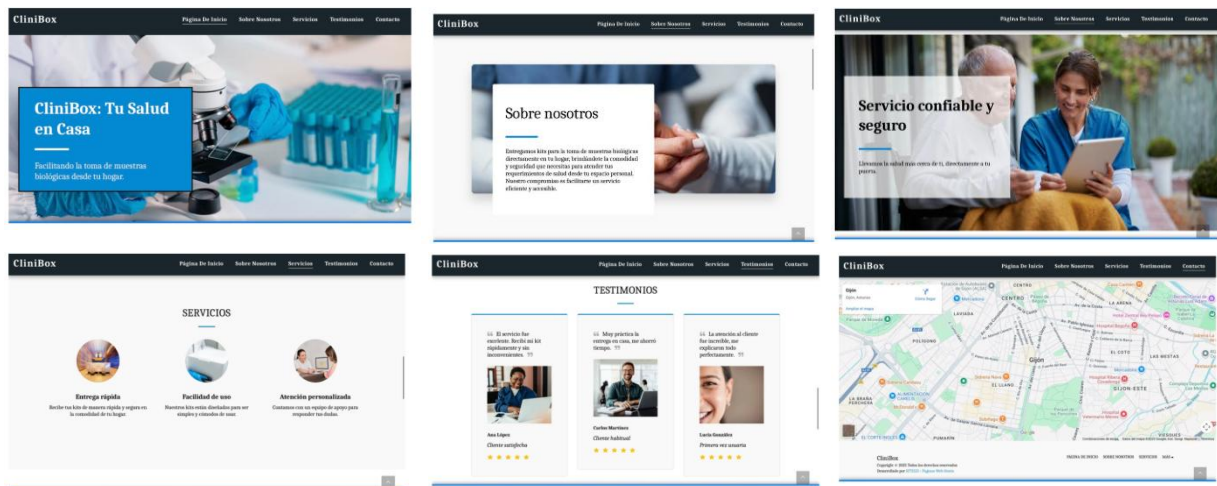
CliniBox
Página De Inicio Sobre Nosotros Servicios Testimonios Contacto

CliniBox: Tu Salud en Casa

Facilitando la toma de muestras biológicas desde tu hogar.

CliniBox
Página De Inicio Sobre Nosotros Servicios Testimonios Contacto

Sobre nosotros

Entregamos kits para la toma de muestras biológicas directamente en tu hogar, brindándote la comodidad y seguridad que necesitas para atender tus requerimientos de salud desde tu espacio personal. Nuestro compromiso es facilitarte un servicio eficiente y accesible.

CliniBox
Página De Inicio Sobre Nosotros Servicios Testimonios Contacto

Servicio confiable y seguro

Llevamos la salud más cerca de ti, directamente a tu puerta.

CliniBox
Página De Inicio Sobre Nosotros Servicios Testimonios Contacto

SERVICIOS

Entrega rápida
Recibe tus kits de muestra rápida y segura en la comodidad de tu hogar.

Facilidad de uso
Nuestros kits están diseñados para ser simples y cómodos de usar.

Atención personalizada
Contamos con un equipo de apoyo para responder tus dudas.

CliniBox
Página De Inicio Sobre Nosotros Servicios Testimonios Contacto

TESTIMONIOS

"El servicio fue excelente. Recibí mi kit rápidamente y sin inconvenientes."
Ana López
Cliente satisfecha
★★★★★

"Muy práctica la entrega en casa, me ahorró tiempo."
Carlos Martínez
Cliente habitual
★★★★★

"La atención al cliente fue increíble, me explicaron todo perfectamente."
Lucía González
Primera vez usuaria
★★★★★

CliniBox
Página De Inicio Sobre Nosotros Servicios Testimonios Contacto

Gijón
Cómo llegar
Ampliar el mapa
CENTRO
LA ARENA
LAVIADA
POLÍGONO
Gijón
EL COTO
LOS MESTAS
EL LLANO
GIJÓN ESTE
LA BRAÑA
PUMARÍN

CliniBox
Copyright © 2023 Todos los derechos reservados
PÁGINA DE INICIO SOBRE NOSOTROS SERVICIOS MÁS